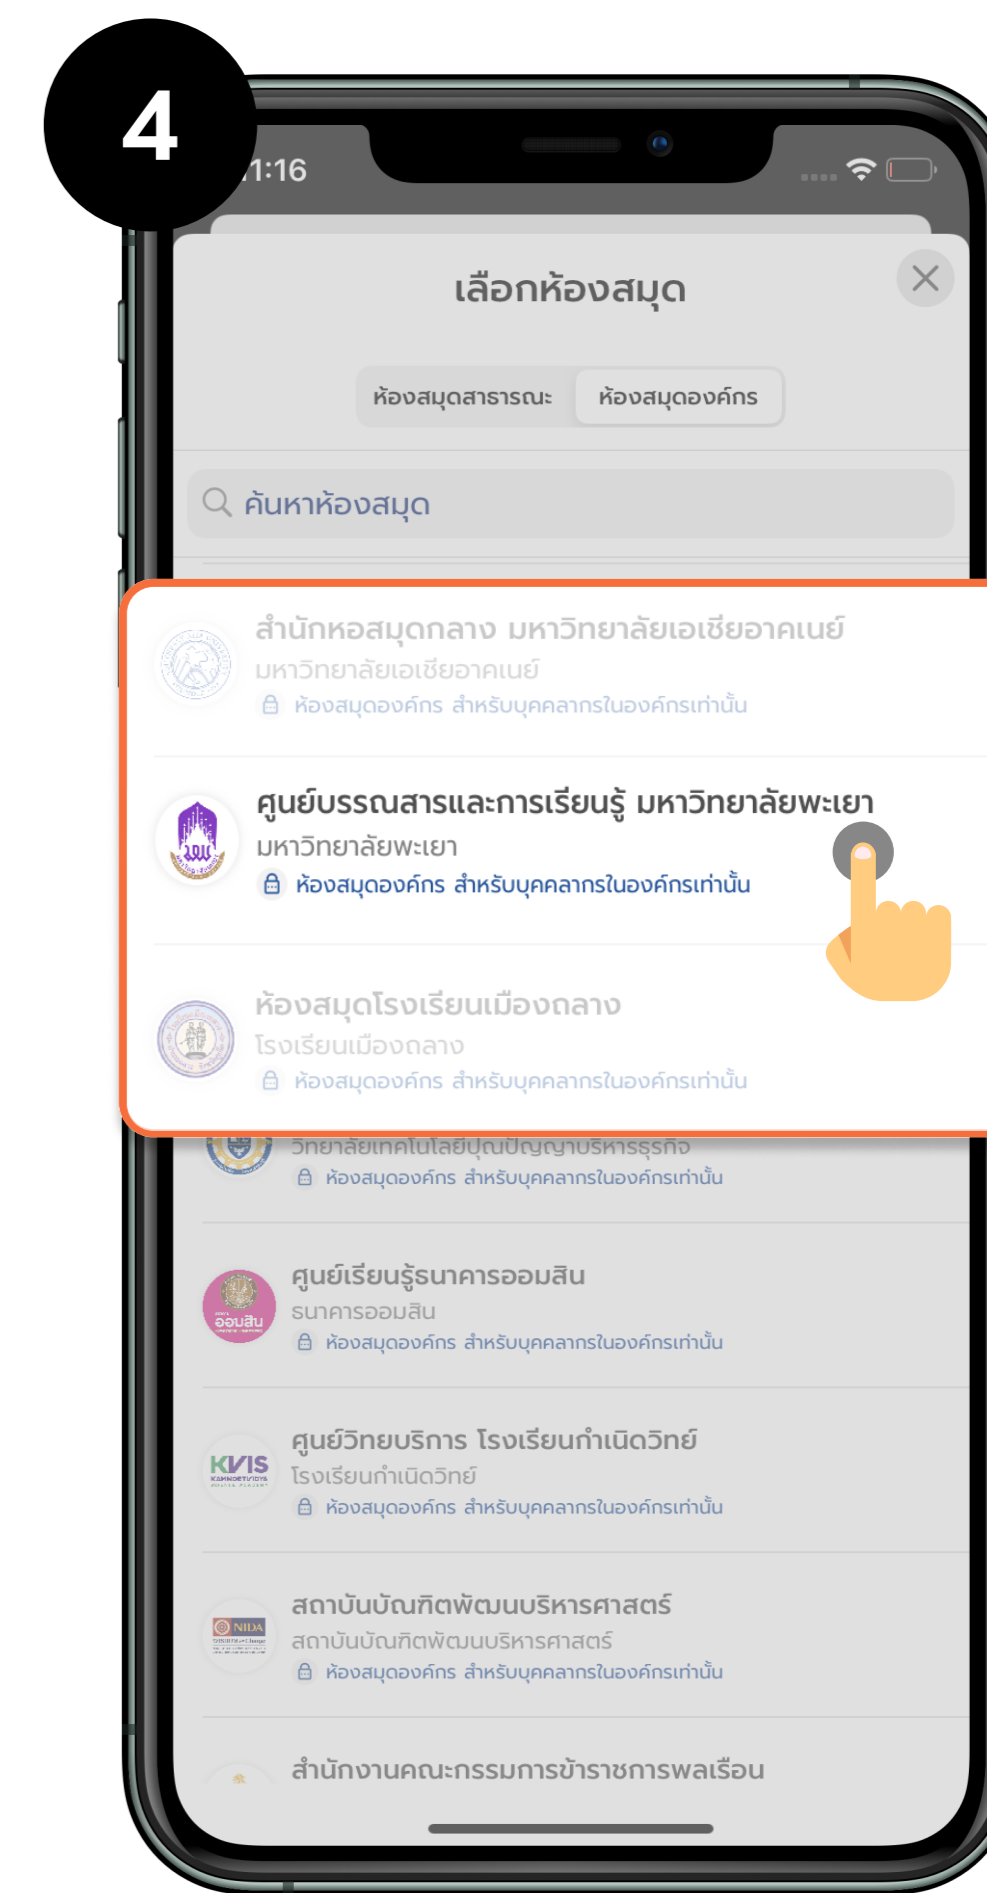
4

1:16

เลือกห้องสมุด

ห้องสมุดสาธารณะ | ห้องสมุดองค์กร

ค้นหาห้องสมุด

สำนักหอสมุดกลาง มหาวิทยาลัยเอเชียอาคเนย์
มหาวิทยาลัยเอเชียอาคเนย์
ห้องสมุดองค์กร สำหรับบุคคลากรในองค์กรเท่านั้น

ศูนย์บรรณสารและการเรียนรู้ มหาวิทยาลัยพะเยา
มหาวิทยาลัยพะเยา
ห้องสมุดองค์กร สำหรับบุคคลากรในองค์กรเท่านั้น

ห้องสมุดโรงเรียนเมืองถลาง
โรงเรียนเมืองถลาง
ห้องสมุดองค์กร สำหรับบุคคลากรในองค์กรเท่านั้น

วิทยาลัยเทคโนโลยีปัญญาภิวัฒน์บริหารธุรกิจ
ห้องสมุดองค์กร สำหรับบุคคลากรในองค์กรเท่านั้น

ศูนย์เรียนรู้ธนาคารออมสิน
ธนาคารออมสิน
ห้องสมุดองค์กร สำหรับบุคคลากรในองค์กรเท่านั้น

ศูนย์วิทยบริการ โรงเรียนกำเนิดวิทย์
โรงเรียนกำเนิดวิทย์
ห้องสมุดองค์กร สำหรับบุคคลากรในองค์กรเท่านั้น

สถาบันบัณฑิตพัฒนบริหารศาสตร์
สถาบันบัณฑิตพัฒนบริหารศาสตร์
ห้องสมุดองค์กร สำหรับบุคคลากรในองค์กรเท่านั้น

สำนักงานคณะกรรมการข้าราชการพลเรือน